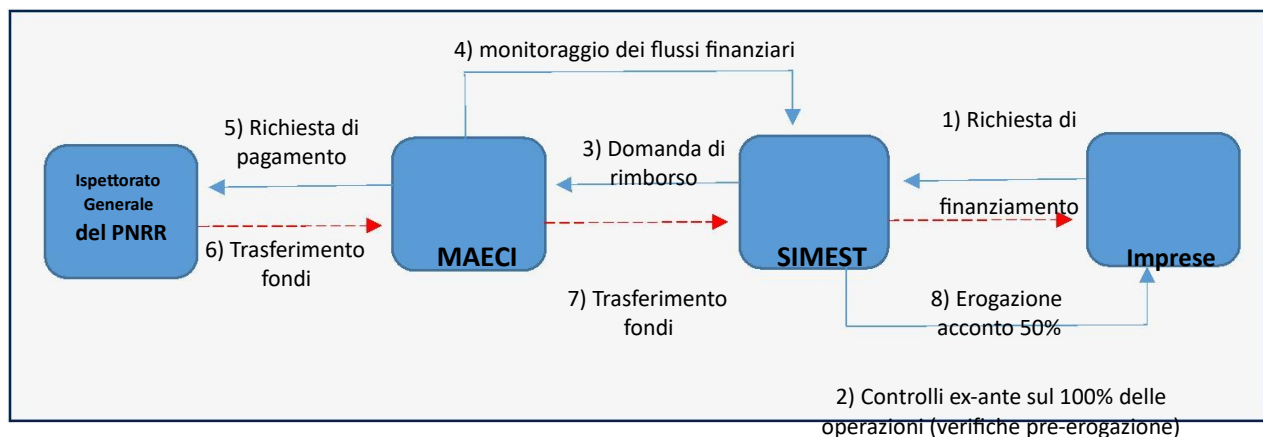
4) monitoraggio dei flussi finanziari

5) Richiesta di pagamento

3) Domanda di rimborso

1) Richiesta di finanziamento

Ispettorato Generale del PNRR

6) Trasferimento fondi

MAECI

SIMEST

Imprese

7) Trasferimento fondi

8) Erogazione acconto 50%

2) Controlli ex-ante sul 100% delle operazioni (verifiche pre-erogazione)